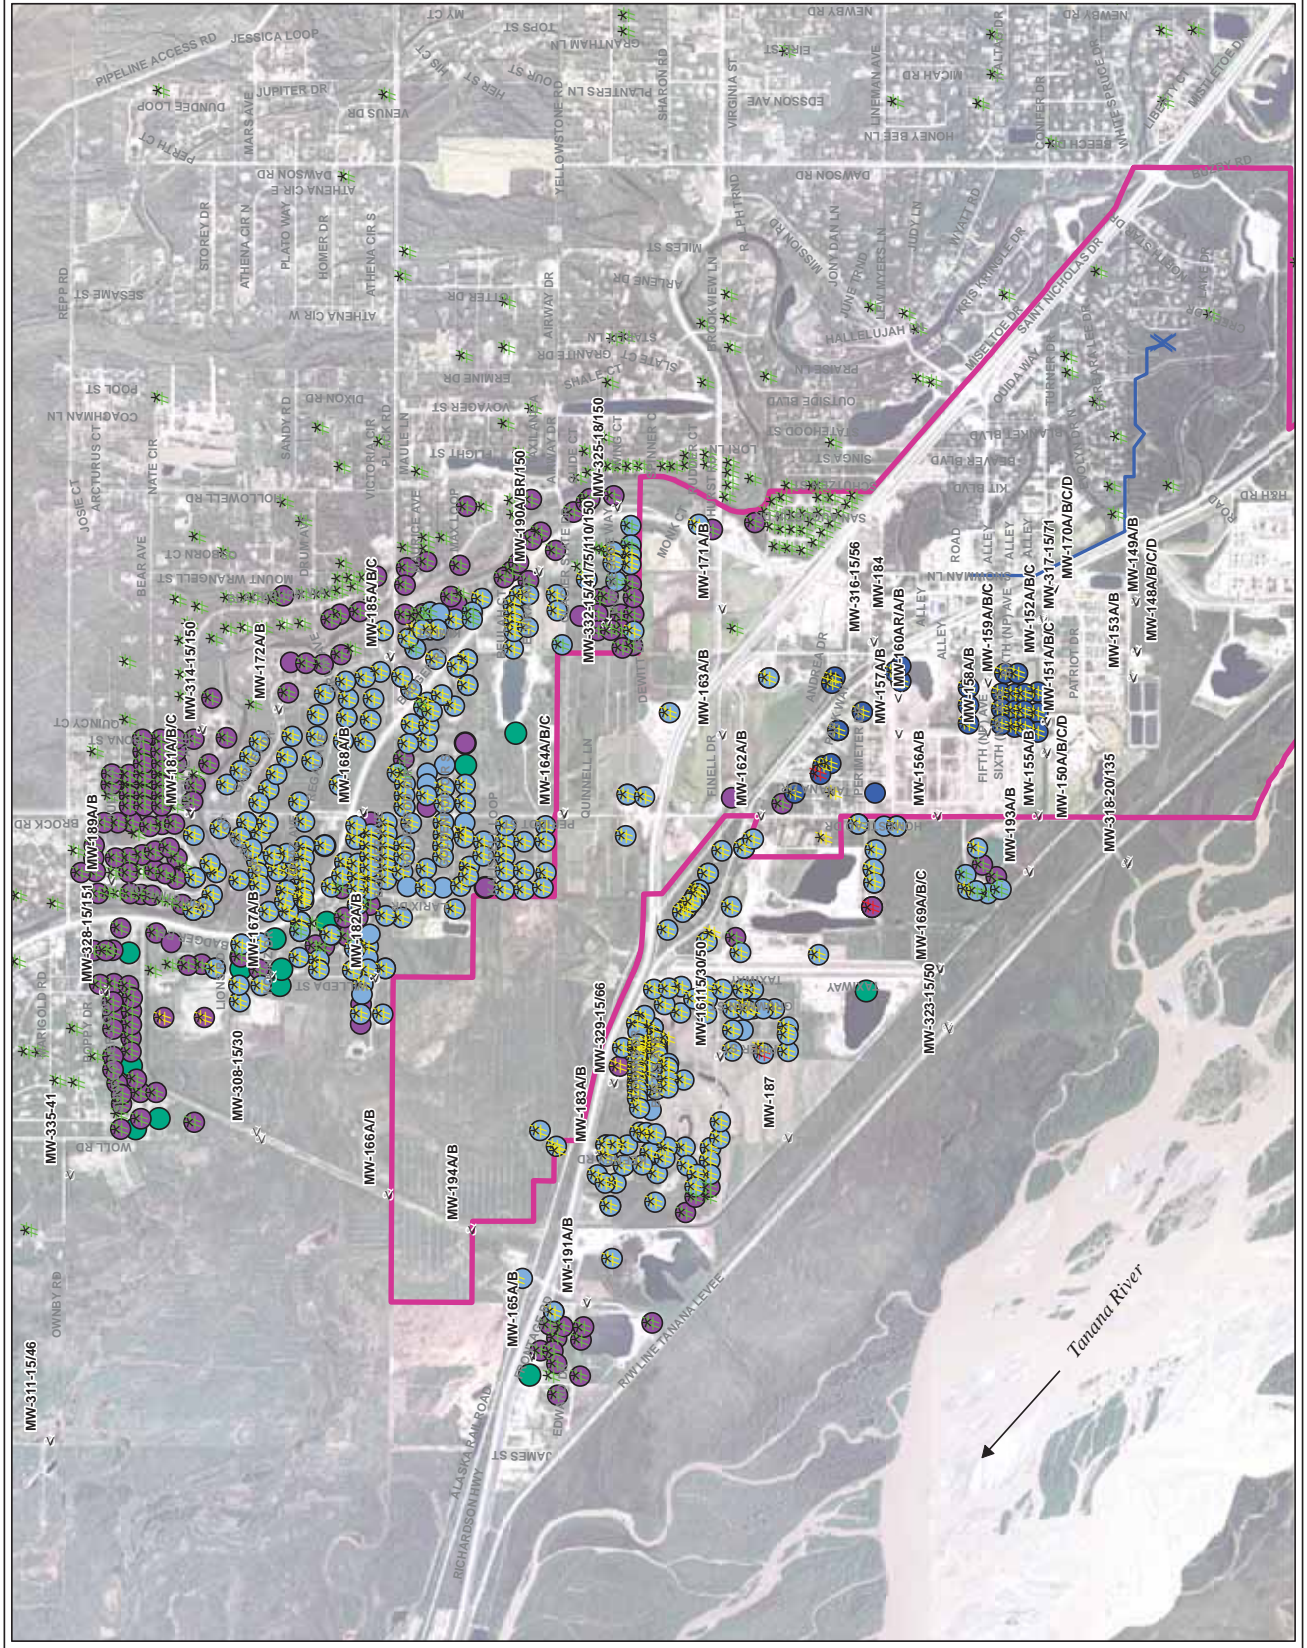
MY CT
TOPS ST
GRANTHAM LN
NEWBY RD
NEWBY RD
JESSICA LOOP
PIPELINE ACCESS RD
HIS CT
HER ST
OUR ST
PLANTERS LN
SHARON RD
VIRGINIA ST
FIR ST
LINEMAN AVE
MICAH RD
SALTA DR
MISTLETOE DR
JUPITER DR
DUNDEE LOOP
VENUS DR
MARS AVE
YELLOWSTONE RD
EDDSON AVE
HONEY BEE LN
CONIFER DR
WHITE SPRUCE DR
LIBERTY CT
BEECH DR
PERTH CT
DAWSON RD
ATHENA CIR E
DAWSON RD
BADGER RD
ATHENA CIR N
PLATO WAY
STOREY DR
HOMER DR
ATHENA CIR S
MILES ST
RALPH TRND
MISSION RD
JONY DAN LN
JUDY LN
WYATT RD
KRIS KRINGLE DR
REPP RD
SESAME ST
ATHENA CIR W
OTTER DR
AIRWAY DR
ARLENE DR
BROOKVIEW LN
JUNE RD
LIV MYERS LN
HALLELUJAH
MISELTOE DR
SAINT NICHOLAS DR
CANDY CANE
POOL ST
DIXON RD
ERMINE DR
GRANITE DR
SLATE CT
SHALE CT
PRAISE LN
OUIDA WAY
TURNER DR
LEE DR
COAGHMAN LN
VOYAGER ST
OUTSIDE BLVD
ARCTURUS CT
NATE CIR
SANDY RD
VICTORIA CIR
PLACK RD
MAULE LN
FLIGHT ST
STATEHOOD ST
BLANKET BLVD
BEAVER BLVD
SINGA ST
KIT BLVD
H&H RD
ROAD
JOSIE CT
HOLLOWELL RD
BEAR AVE
MOUNT WRANGELL ST
MONK CT
HURST LN
SNOWMAN LN
ROAD
ALLEY
ALLEY
ALLEY
MW-190A/BR/150
MW-325-18/150
MW-332-15/41/75/110/150
MW-171A/B
MW-316-15/56
MW-184
MW-160AR/A/B
MW-159A/B/C
MW-152A/B/C
MW-317-15/71
MW-170A/B/C/D
MW-149A/B
MW-148A/B/C/D
MW-185A/B/C
MW-314-15/150
MW-172A/B
MW-163A/B
MW-157A/B
MW-158A/B
MW-151A/B/C
MW-153A/B
PATRIOT DR
FIFTH
SIXTH
QUINCY CT
MW-181A/B/C
MW-168A/B
MW-164A/B/C
QUINNELL LN
DEWITT
FINELL DR
MW-162A/B
ANDREA DR
PERIMETER
MW-156A/B
MW-155A/B
MW-150A/B/C/D
MW-193A/B
MW-318-20/135
BROCK RD
MW-189A/B
MW-328-15/151
MW-182A/B
MW-167A/B
MW-169A/B/C
MARIGOLD RD
POPPY DR
LION
MW-308-15/30
MW-329-15/66
MW-161-15/30/50
MW-323-15/50
MW-335-41
MOLL RD
MW-183A/B
MW-187
MW-166A/B
MW-194A/B
MW-191A/B
MW-165A/B
RIVER LINE TANANA LEVEE
Tanana River
OWNBY RD
MW-311-15/46
JAMES ST
ALASKA RAILROAD
RICHARDSON HWY